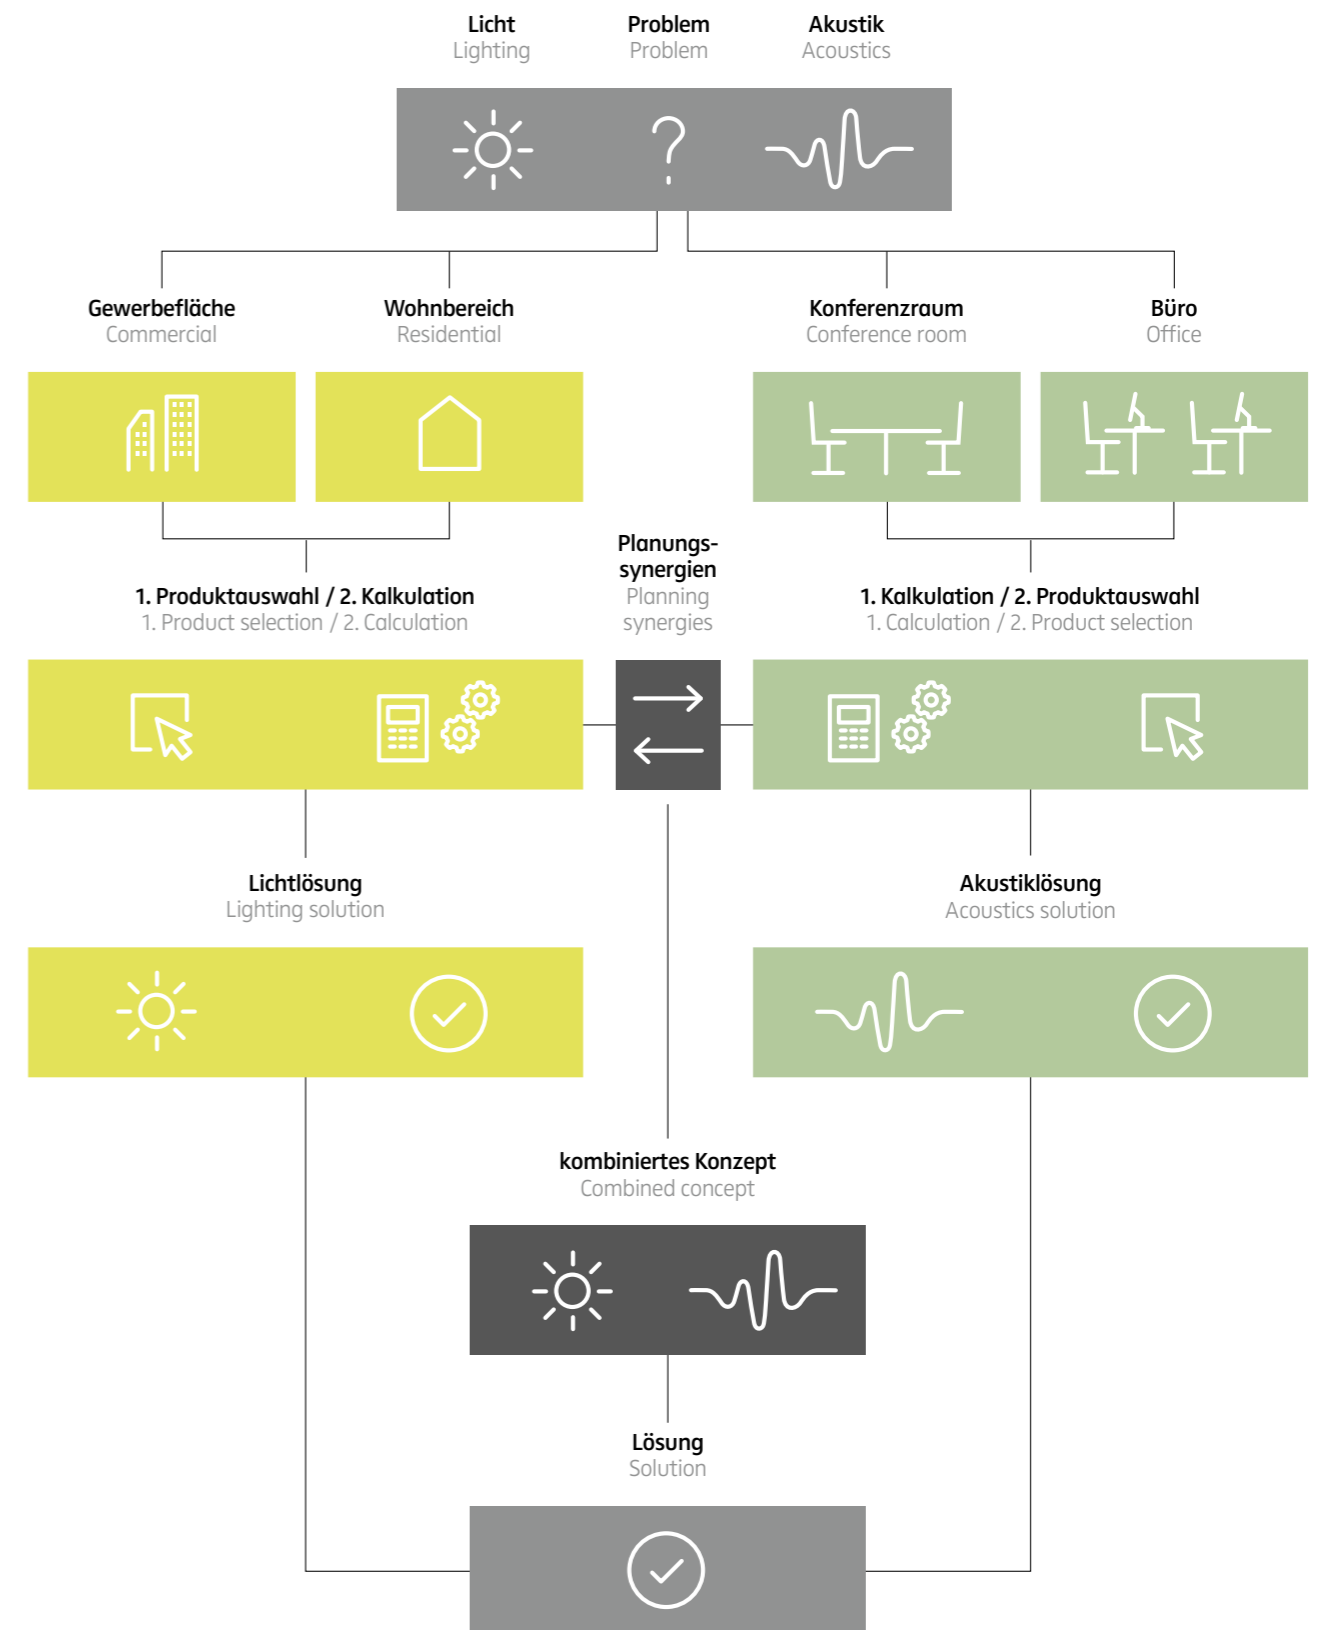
Licht
Lighting

Problem
Problem

Akustik
Acoustics

?

Gewerbefläche
Commercial

Wohnbereich
Residential

Konferenzraum
Conference room

Büro
Office

1. Produktauswahl / 2. Kalkulation
1. Product selection / 2. Calculation

Planungs-synergien
Planning synergies

1. Kalkulation / 2. Produktauswahl
1. Calculation / 2. Product selection

Lichtlösung
Lighting solution

Akustiklösung
Acoustics solution

kombiniertes Konzept
Combined concept

Lösung
Solution